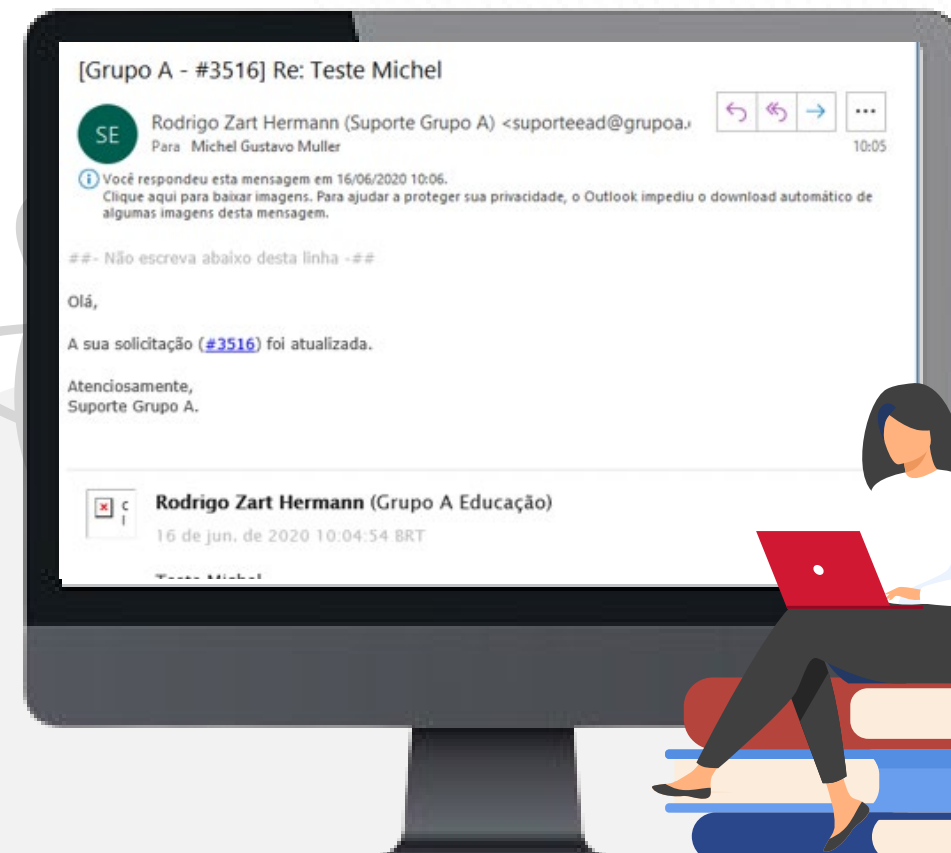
[Grupo A - #3516] Re: Teste Michel

SE

Rodrigo Zart Hermann (Suporte Grupo A) <suporteead@grupoa.

Para Michel Gustavo Muller

10:05

Você respondeu esta mensagem em 16/06/2020 10:06.
Clique aqui para baixar imagens. Para ajudar a proteger sua privacidade, o Outlook impediu o download automático de algumas imagens desta mensagem.

##- Não escreva abaixo desta linha -##

Olá,

A sua solicitação (#3516) foi atualizada.

Atenciosamente,
Suporte Grupo A.

Rodrigo Zart Hermann (Grupo A Educação)

16 de jun. de 2020 10:04:54 BRT

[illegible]